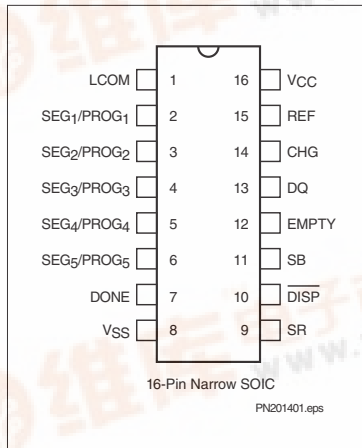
LCOM 1 16 $V_{CC}$
$SEG_1/PROG_1$ 2 15 REF
$SEG_2/PROG_2$ 3 14 CHG
$SEG_3/PROG_3$ 4 13 DQ
$SEG_4/PROG_4$ 5 12 EMPTY
$SEG_5/PROG_5$ 6 11 SB
DONE 7 10 $\overline{DISP}$
$V_{SS}$ 8 9 SR

16-Pin Narrow SOIC

PN201401.eps